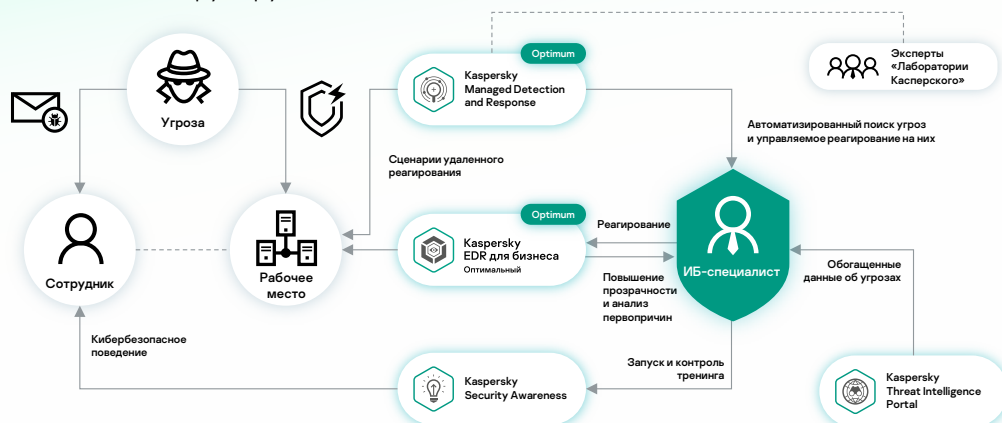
Эксперты «Лаборатории Касперского»

Optimum

Kaspersky Managed Detection and Response

Угроза

Автоматизированный поиск угроз и управляемое реагирование на них

Сценарии удаленного реагирования

Optimum

Реагирование

Kaspersky EDR для бизнеса

Оптимальный

Сотрудник

Рабочее место

ИБ-специалист

Обогащенные данные об угрозах

Повышение прозрачности и анализ первопричин

Кибербезопасное поведение

Запуск и контроль тренинга

Kaspersky Security Awareness

Kaspersky Threat Intelligence Portal